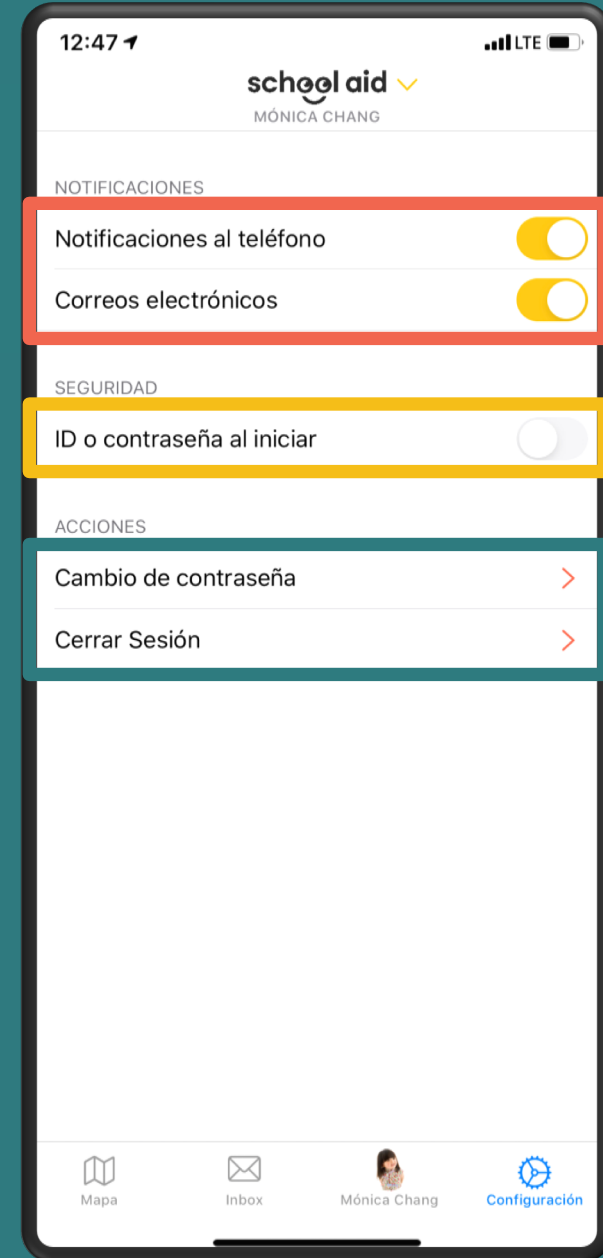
12:47

LTE

school aid

MÓNICA CHANG

NOTIFICACIONES

Notificaciones al teléfono

Correos electrónicos

SEGURIDAD

ID o contraseña al iniciar

ACCIONES

Cambio de contraseña

Cerrar Sesión

Mapa

Inbox

Mónica Chang

Configuración